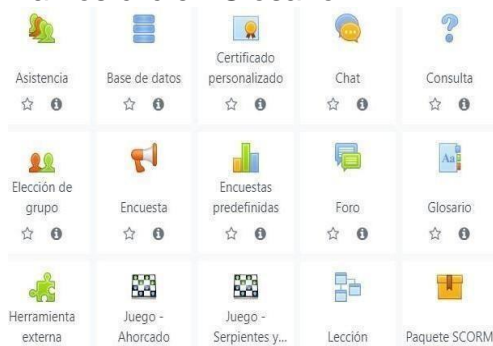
Asistencia
Base de datos
Certificado personalizado
Chat
Consulta
Elección de grupo
Encuesta
Encuestas predefinidas
Foro
Glosario
Herramienta externa
Juego - Ahorcado
Juego - Serpientes y...
Lección
Paquete SCORM